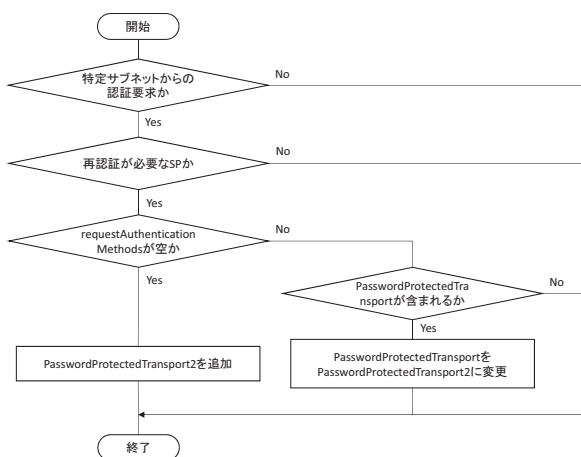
開始

特定サブネットからの認証要求か

No

Yes

再認証が必要なSPか

No

Yes

requestAuthenticationMethodsが空か

No

Yes

PasswordProtectedTransportが含まれるか

No

Yes

PasswordProtectedTransport2を追加

PasswordProtectedTransportをPasswordProtectedTransport2に変更

終了